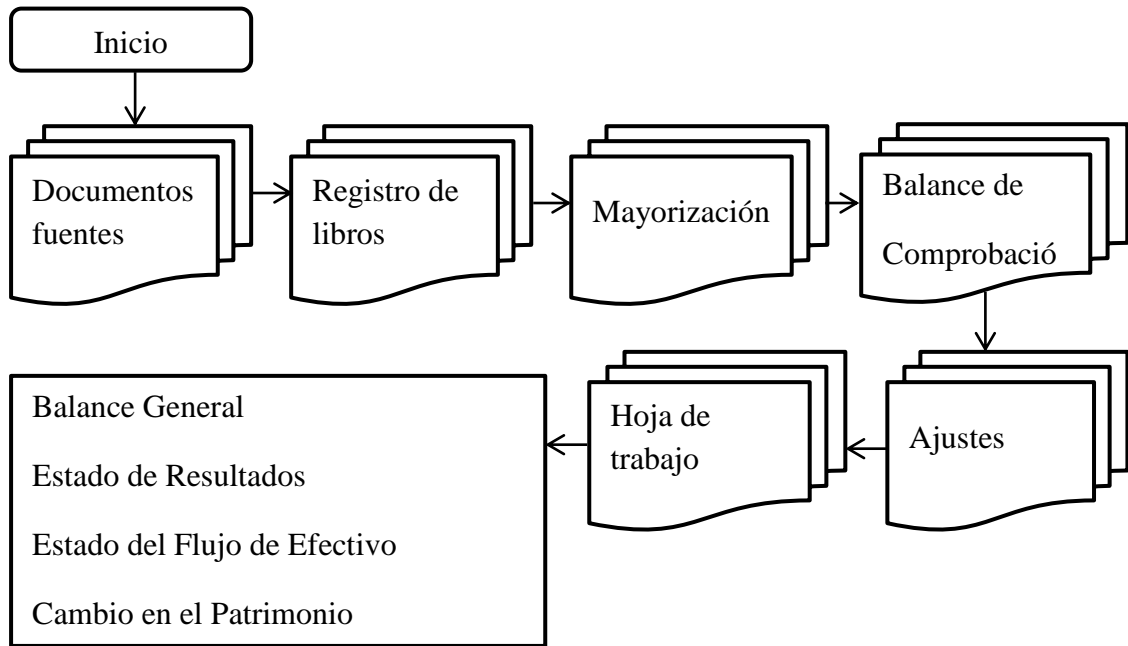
Inicio

Documentos fuentes

Registro de libros

Mayorización

Balance de Comprobació

Ajustes

Hoja de trabajo

Balance General

Estado de Resultados

Estado del Flujo de Efectivo

Cambio en el Patrimonio